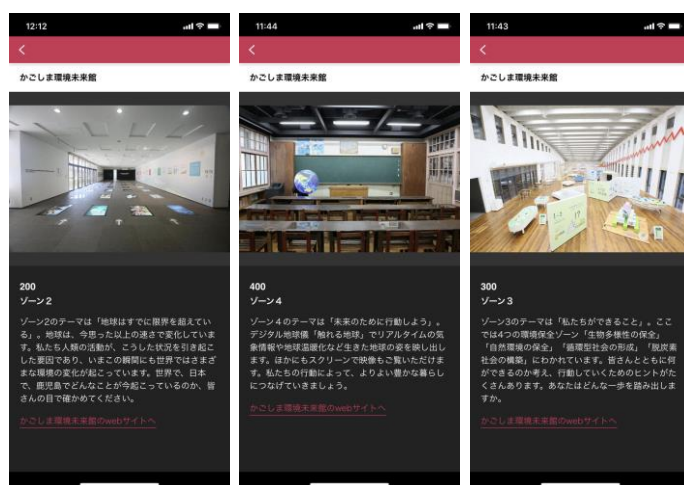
12:12

<

かごしま環境未来館

200
ゾーン2

ゾーン2のテーマは「地球はすでに限界を超えている」。地球は、今思った以上の速さで変化しています。私たち人類の活動が、こうした状況を引き起こした要因であり、いまこの瞬間にも世界ではさまざまな環境の変化が起こっています。世界で、日本で、鹿児島でどんなことが今起こっているのか、皆さんの目で確かめてください。

かごしま環境未来館のwebサイトへ

11:44

<

かごしま環境未来館

400
ゾーン4

ゾーン4のテーマは「未来のために行動しよう」。デジタル地球儀「触れる地球」でリアルタイムの気象情報や地球温暖化など生きた地球の姿を映し出します。ほかにもスクリーンで映像もご覧いただけます。私たちの行動によって、よりよい豊かな暮らしにつなげていきましょう。

かごしま環境未来館のwebサイトへ

11:43

<

かごしま環境未来館

300
ゾーン3

ゾーン3のテーマは「私たちができること」。ここでは4つの環境保全ゾーン「生物多様性の保全」「自然環境の保全」「循環型社会の形成」「脱炭素社会の構築」にわかれています。皆さんとともに何ができるのか考え、行動していくためのヒントがたくさんあります。あなたはどんな一歩を踏み出しますか。

かごしま環境未来館のwebサイトへ